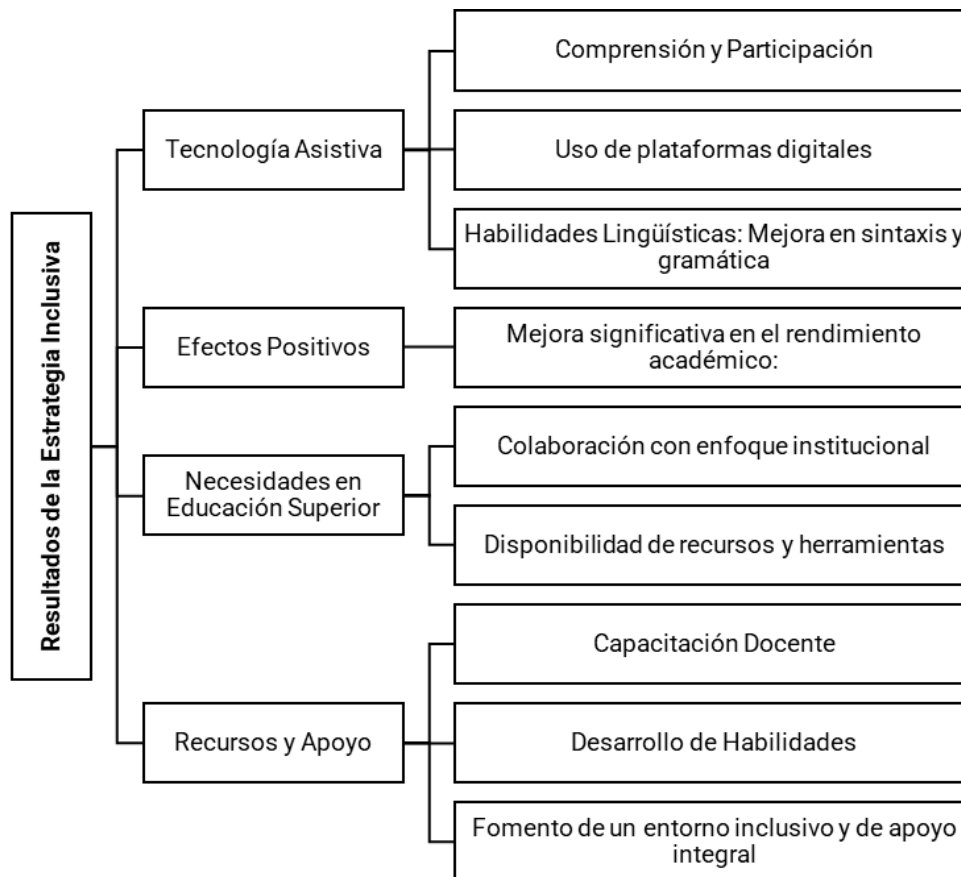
Resultados de la Estrategia Inclusiva

Tecnología Asistiva

Comprensión y Participación

Uso de plataformas digitales

Habilidades Lingüísticas: Mejora en sintaxis y gramática

Efectos Positivos

Mejora significativa en el rendimiento académico:

Necesidades en Educación Superior

Colaboración con enfoque institucional

Disponibilidad de recursos y herramientas

Recursos y Apoyo

Capacitación Docente

Desarrollo de Habilidades

Fomento de un entorno inclusivo y de apoyo integral